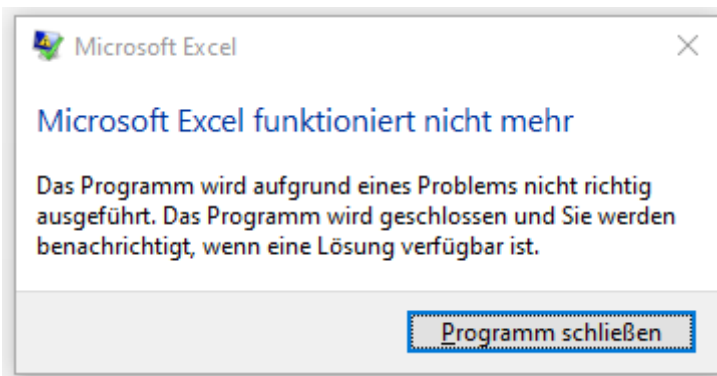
Microsoft Excel

Microsoft Excel funktioniert nicht mehr

Das Programm wird aufgrund eines Problems nicht richtig ausgeführt. Das Programm wird geschlossen und Sie werden benachrichtigt, wenn eine Lösung verfügbar ist.

Programm schließen